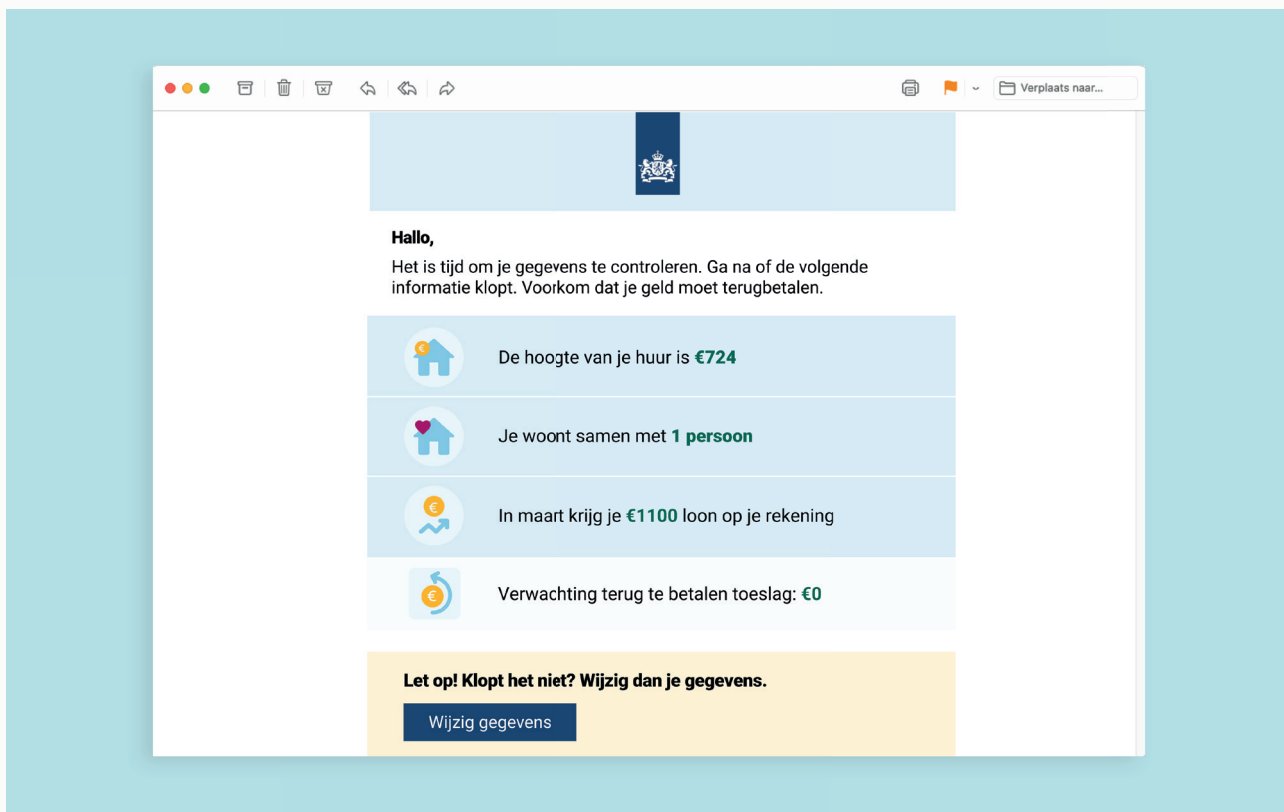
Verplaats naar...

Hallo,

Het is tijd om je gegevens te controleren. Ga na of de volgende informatie klopt. Voorkom dat je geld moet terugbetalen.

€

De hoogte van je huur is €724

Je woont samen met 1 persoon

€

In maart krijg je €1100 loon op je rekening

€

Verwachting terug te betalen toeslag: €0

Let op! Klopt het niet? Wijzig dan je gegevens.

Wijzig gegevens